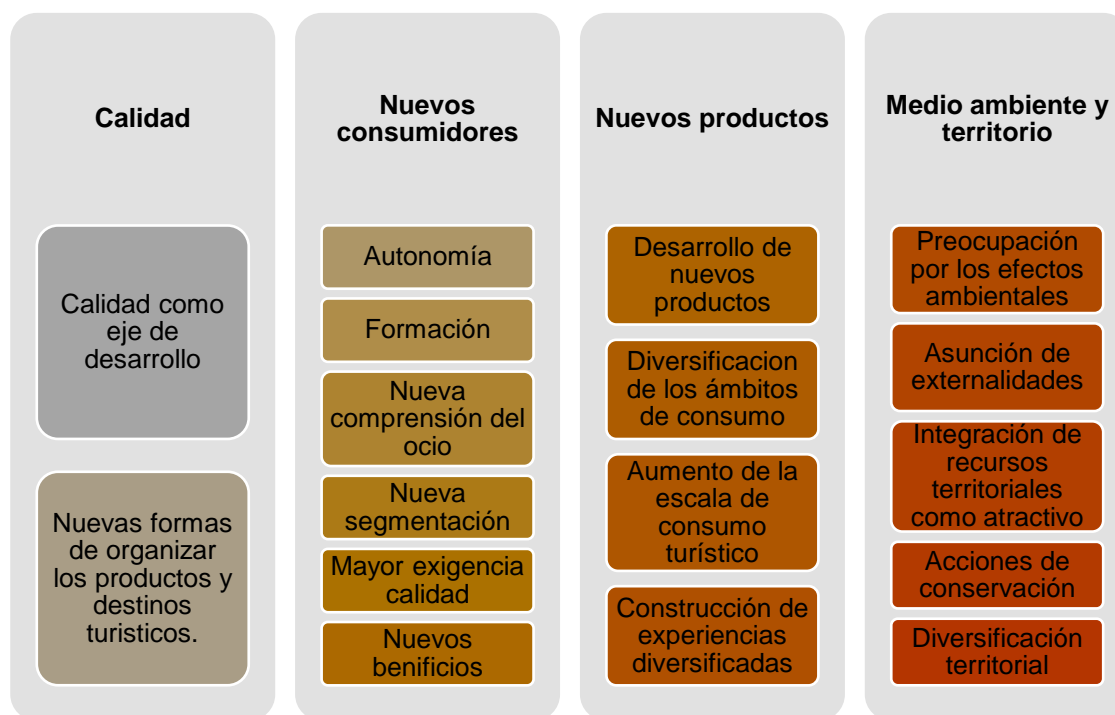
Calidad

Calidad como eje de desarrollo

Nuevas formas de organizar los productos y destinos turisticos.

Nuevos consumidores

Autonomía

Formación

Nueva comprensión del ocio

Nueva segmentación

Mayor exigencia calidad

Nuevos benificios

Nuevos productos

Desarrollo de nuevos productos

Diversificacion de los ámbitos de consumo

Aumento de la escala de consumo turístico

Construcción de experiencias diversificadas

Medio ambiente y territorio

Preocupación por los efectos ambientales

Asunción de externalidades

Integración de recursos territoriales como atractivo

Acciones de conservación

Diversificación territorial